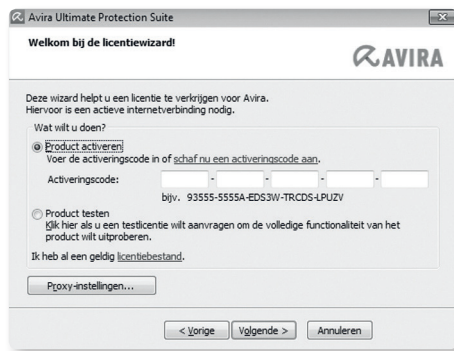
Avira Ultimate Protection Suite

Welkom bij de licentiewizard!

AVIRA

Deze wizard helpt u een licentie te verkrijgen voor Avira.
Hiervoor is een actieve internetverbinding nodig.

Wat wilt u doen?

Product activeren
Voer de activeringscode in of schaf nu een activeringscode aan.

Activeringscode: - - - - -

bijv. 93555-5555A-EDS3W-TRCDS-LPUZV

Product testen
Klik hier als u een testlicentie wilt aanvragen om de volledige functionaliteit van het product wilt uitproberen.

Ik heb al een geldig licentiebestand.

Proxy-instellingen...

< Vorige | Volgende > | Annuleren